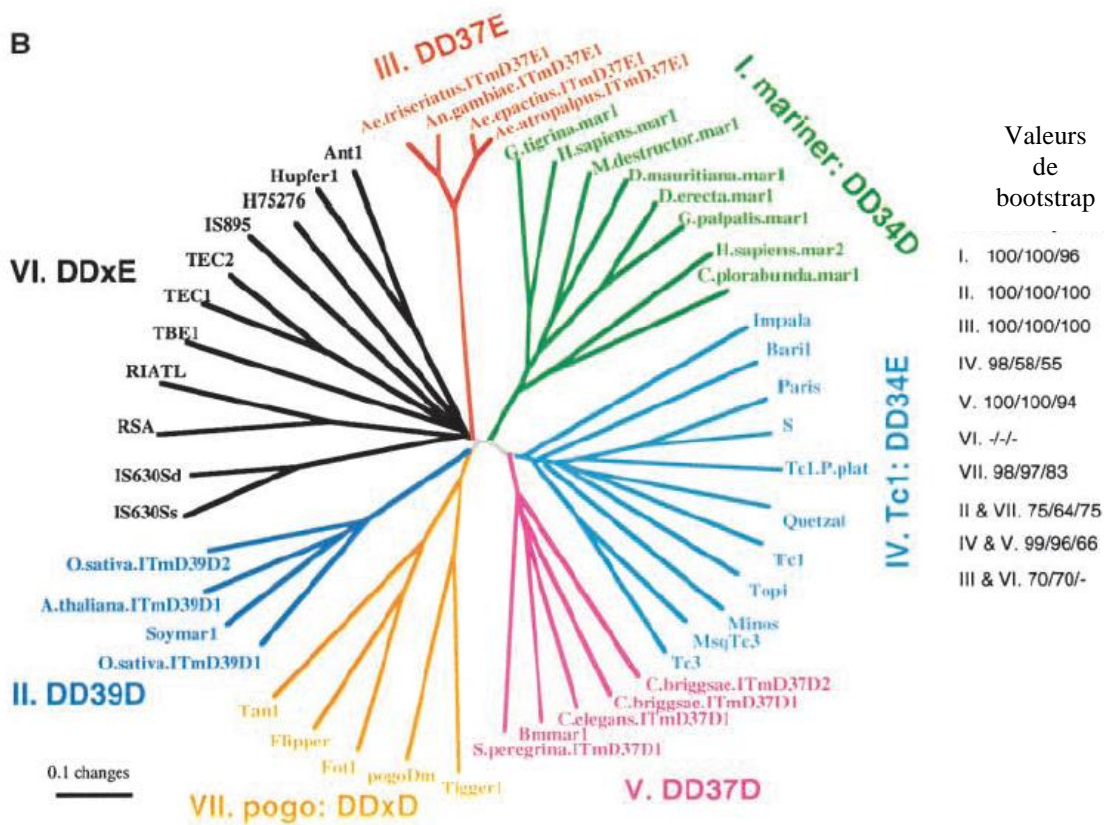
B

III. DD37E

Ae.triseriatus.ITmD37E1
An.gambiae.ITmD37E1
Ae.epactius.ITmD37E1
Ae.atropalpus.ITmD37E1

I. mariner: DD34D

G.tigrina.mar1
H.sapiens.mar1
M.destructor.mar1
D.mauritiana.mar1
D.erecta.mar1
G.palpalis.mar1
H.sapiens.mar2
C.plorabunda.mar1

Ant1
Hupfer1
H75276
IS895
TEC2
TEC1
TBE1
RIATL
RSA
IS630Sd
IS630Ss

VI. DDxE

IV. Tc1: DD34E

Impala
Bari1
Paris
S
Tc1.P.plat
Quetzal
Tc1
Topi
Minos
MsqTc3
Tc3

O.sativa.ITmD39D2
A.thaliana.ITmD39D1
Soymar1
O.sativa.ITmD39D1

II. DD39D

Tan1
Flipper
Fot1
pogoDm
Tigger1

VII. pogo: DDxD

C.briggsae.ITmD37D2
C.briggsae.ITmD37D1
C.elegans.ITmD37D1
Bmmar1
S.peregrina.ITmD37D1

V. DD37D

0.1 changes

Valeurs de bootstrap

I. 100/100/96
II. 100/100/100
III. 100/100/100
IV. 98/58/55
V. 100/100/94
VI. -/-/-
VII. 98/97/83
II & VII. 75/64/75
IV & V. 99/96/66
III & VI. 70/70/-